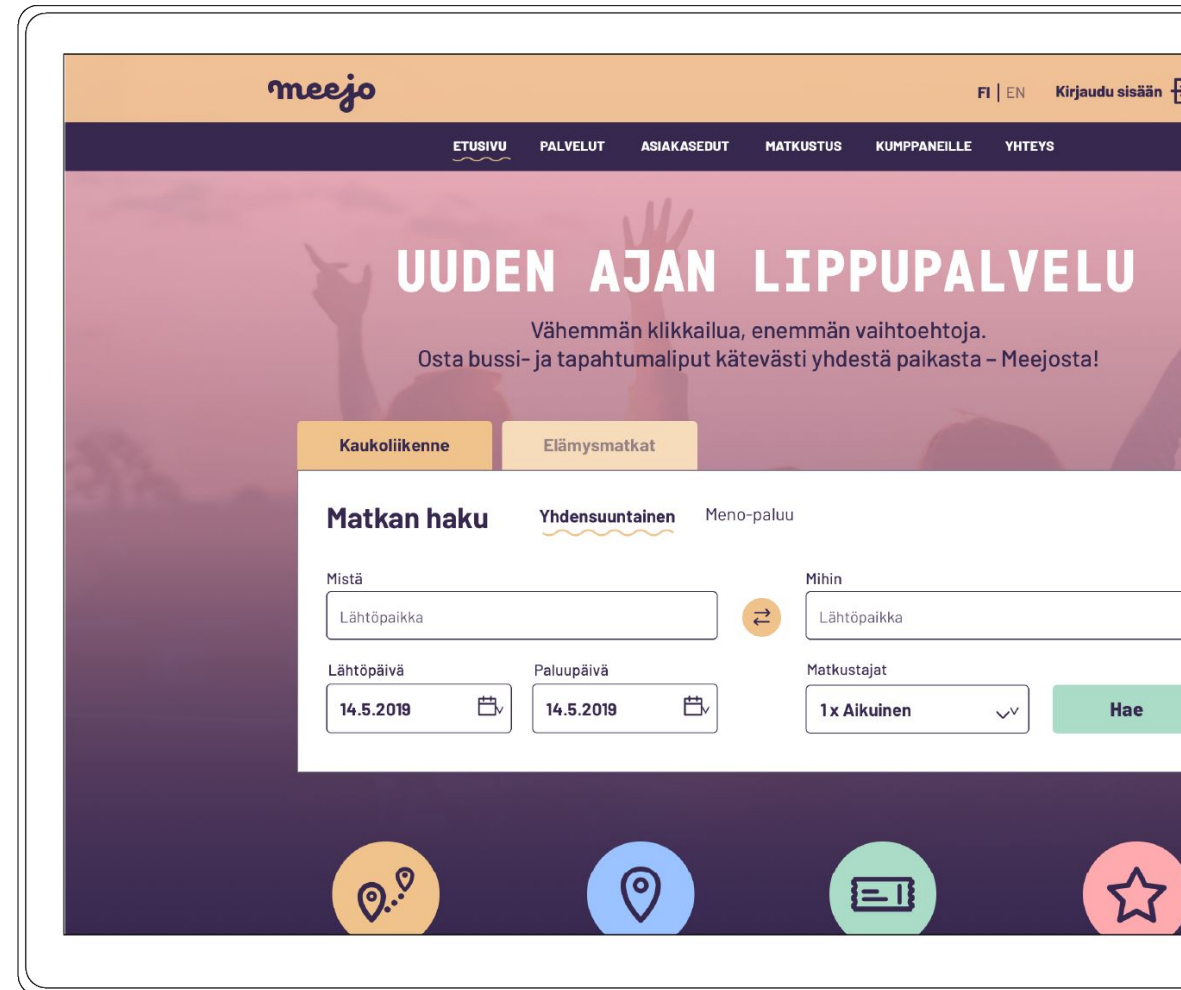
meejo

FI | EN Kirjaudu sisään

ETUSIVU PALVELUT ASIAKASEDUT MATKUSTUS KUMPPANEILLE YHTEYS

UUDEN AJAN LIPPUPALVELU

Vähemmän klikkailua, enemmän vaihtoehtoja.
Osta bussi- ja tapahtumaliput kätevästi yhdestä paikasta – Meejosta!

Kaukoliikenne Elämysmatkat

Matkan haku Yhdensuuntainen Meno-paluu

Mistä
Lähtöpaikka

Mihin
Lähtöpaikka

Lähtöpäivä
14.5.2019

Paluupäivä
14.5.2019

Matkustajat
1 x Aikuinen

Hae